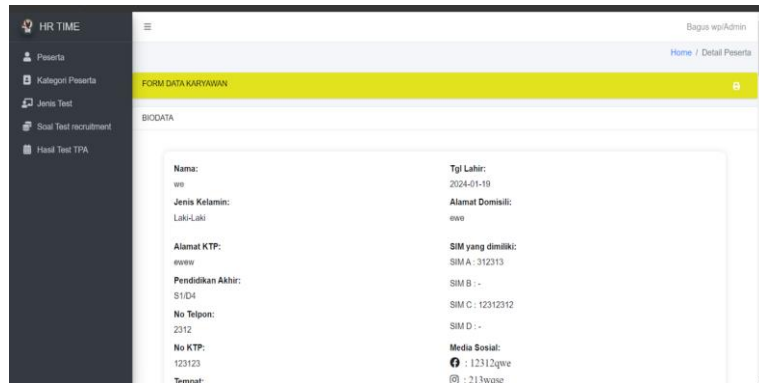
HR TIME

Peserta

Kategori Peserta

Jenis Test

Soal Test recruitment

Hasil Test TPA

≡

Bagus wp/Admin

Home / Detail Peserta

FORM DATA KARYAWAN

BIODATA

Nama:
we

Jenis Kelamin:
Laki-Laki

Alamat KTP:
ewew

Pendidikan Akhir:
S1/D4

No Telpon:
2312

No KTP:
123123

Tempat:

Tgl Lahir:
2024-01-19

Alamat Domisili:
ewe

SIM yang dimiliki:
SIM A : 312313

SIM B : -

SIM C : 12312312

SIM D : -

Media Sosial:
: 12312qwe
: 213wqse